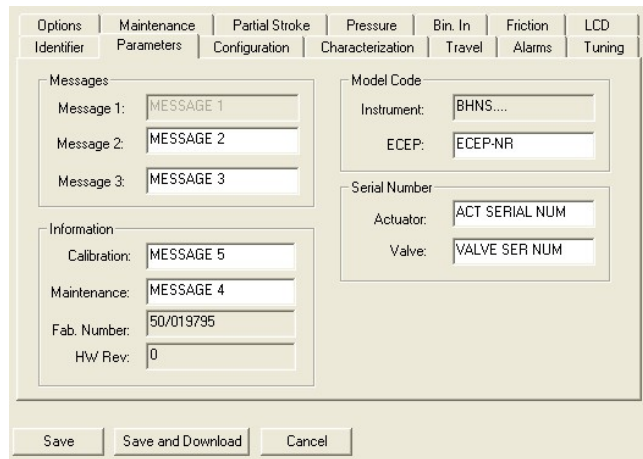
Options | Maintenance | Partial Stroke | Pressure | Bin. In | Friction | LCD
Identifier | Parameters | Configuration | Characterization | Travel | Alarms | Tuning

Messages
Message 1: MESSAGE 1
Message 2: MESSAGE 2
Message 3: MESSAGE 3

Information
Calibration: MESSAGE 5
Maintenance: MESSAGE 4
Fab. Number: 50/019795
HW Rev: 0

Model Code
Instrument: BHNS....
ECEP: ECEP-NR

Serial Number
Actuator: ACT SERIAL NUM
Valve: VALVE SER NUM

Save | Save and Download | Cancel